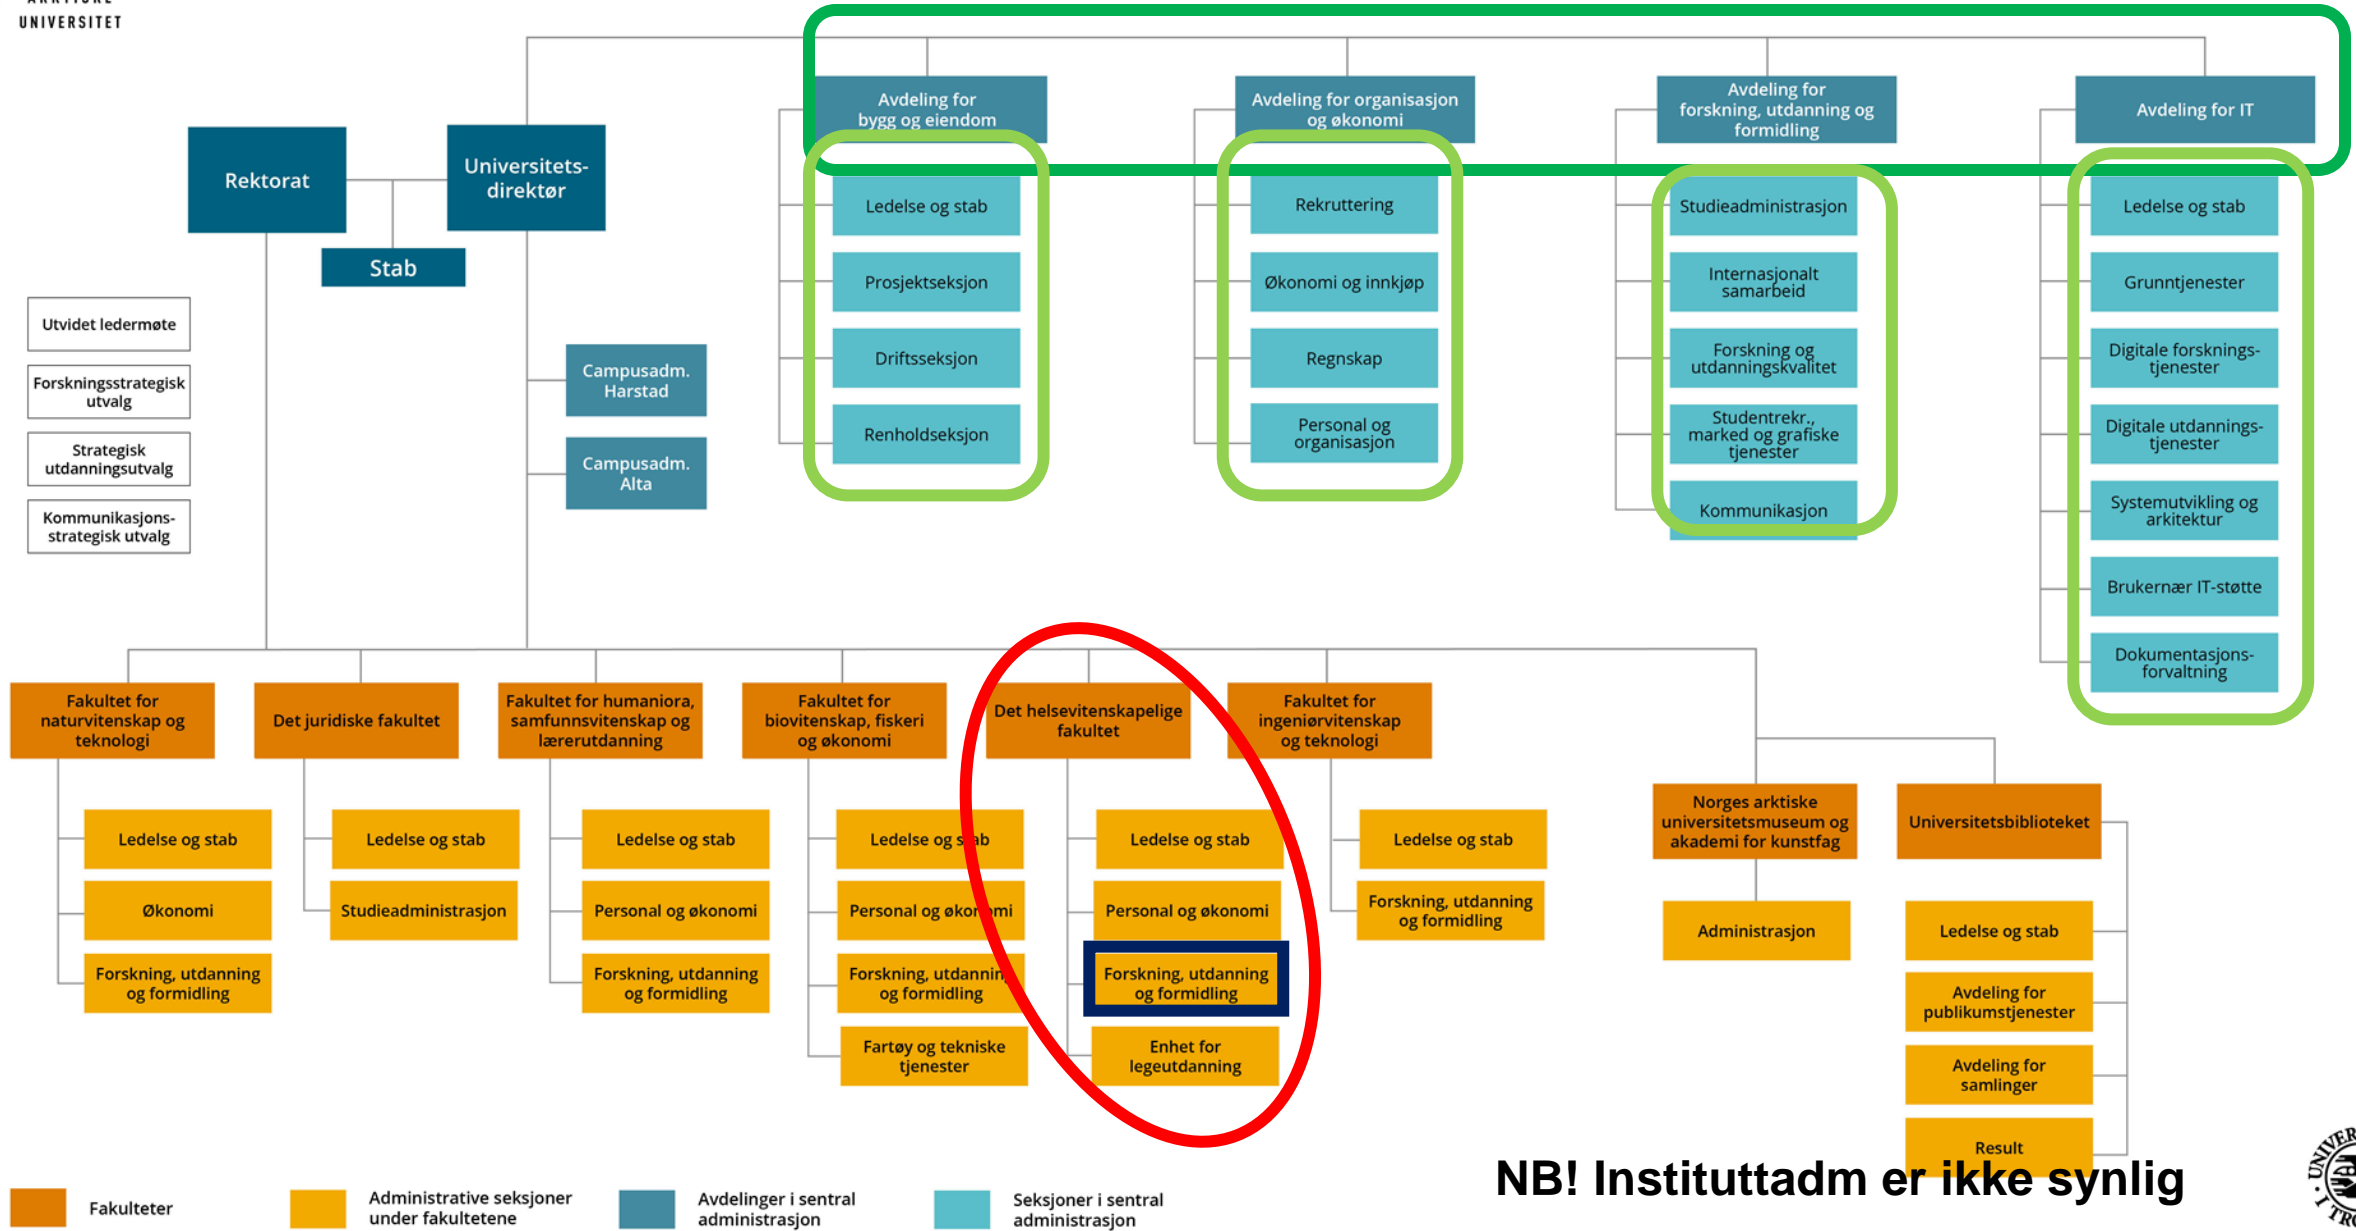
UNIVERSITET

Rektorat

Universitets-direktør

Stab

Utvidet ledermøte

Forskningsstrategisk utvalg

Strategisk utdanningsutvalg

Kommunikasjons-strategisk utvalg

Campusadm. Harstad

Campusadm. Alta

Avdeling for bygg og eiendom

Ledelse og stab

Prosjektseksjon

Driftsseksjon

Renholdseksjon

Avdeling for organisasjon og økonomi

Rekruttering

Økonomi og innkjøp

Regnskap

Personal og organisasjon

Avdeling for forskning, utdanning og formidling

Studieadministrasjon

Internasjonalt samarbeid

Forskning og utdanningskvalitet

Studentrekr., marked og grafiske tjenester

Kommunikasjon

Avdeling for IT

Ledelse og stab

Grunntjenester

Digitale forsknings-tjenester

Digitale utdannings-tjenester

Systemutvikling og arkitektur

Brukernær IT-støtte

Dokumentasjons-forvaltning

Fakultet for naturvitenskap og teknologi

Ledelse og stab

Økonomi

Forskning, utdanning og formidling

Det juridiske fakultet

Ledelse og stab

Studieadministrasjon

Fakultet for humaniora, samfunnsvitenskap og lærerutdanning

Ledelse og stab

Personal og økonomi

Forskning, utdanning og formidling

Fakultet for biovitenskap, fiskeri og økonomi

Ledelse og stab

Personal og økonomi

Forskning, utdanning og formidling

Fartøy og tekniske tjenester

Det helsevitenskapelige fakultet

Ledelse og stab

Personal og økonomi

Forskning, utdanning og formidling

Enhet for legeutdanning

Fakultet for ingeniørvitenskap og teknologi

Ledelse og stab

Forskning, utdanning og formidling

Norges arktiske universitetsmuseum og akademi for kunstfag

Administrasjon

Universitetsbiblioteket

Ledelse og stab

Avdeling for publikumstjenester

Avdeling for samlinger

Result

NB! Instituttadm er ikke synlig

Fakulteter

Administrative seksjoner under fakultetene

Avdelinger i sentral administrasjon

Seksjoner i sentral administrasjon